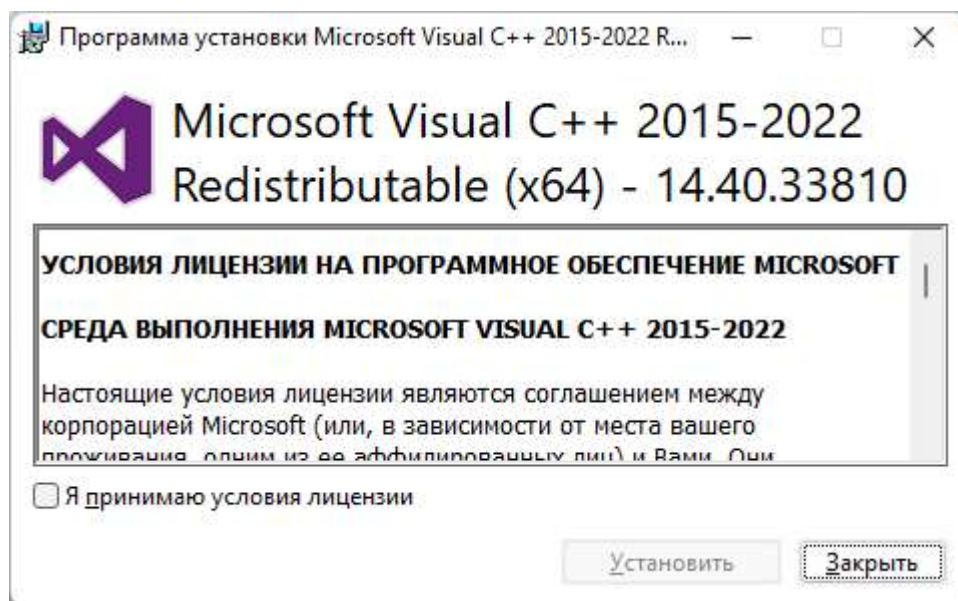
Программа установки Microsoft Visual C++ 2015-2022 R...

Microsoft Visual C++ 2015-2022 Redistributable (x64) - 14.40.33810

УСЛОВИЯ ЛИЦЕНЗИИ НА ПРОГРАММНОЕ ОБЕСПЕЧЕНИЕ MICROSOFT

СРЕДА ВЫПОЛНЕНИЯ MICROSOFT VISUAL C++ 2015-2022

Настоящие условия лицензии являются соглашением между корпорацией Microsoft (или, в зависимости от места вашего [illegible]

Я принимаю условия лицензии

Установить

Закрыть